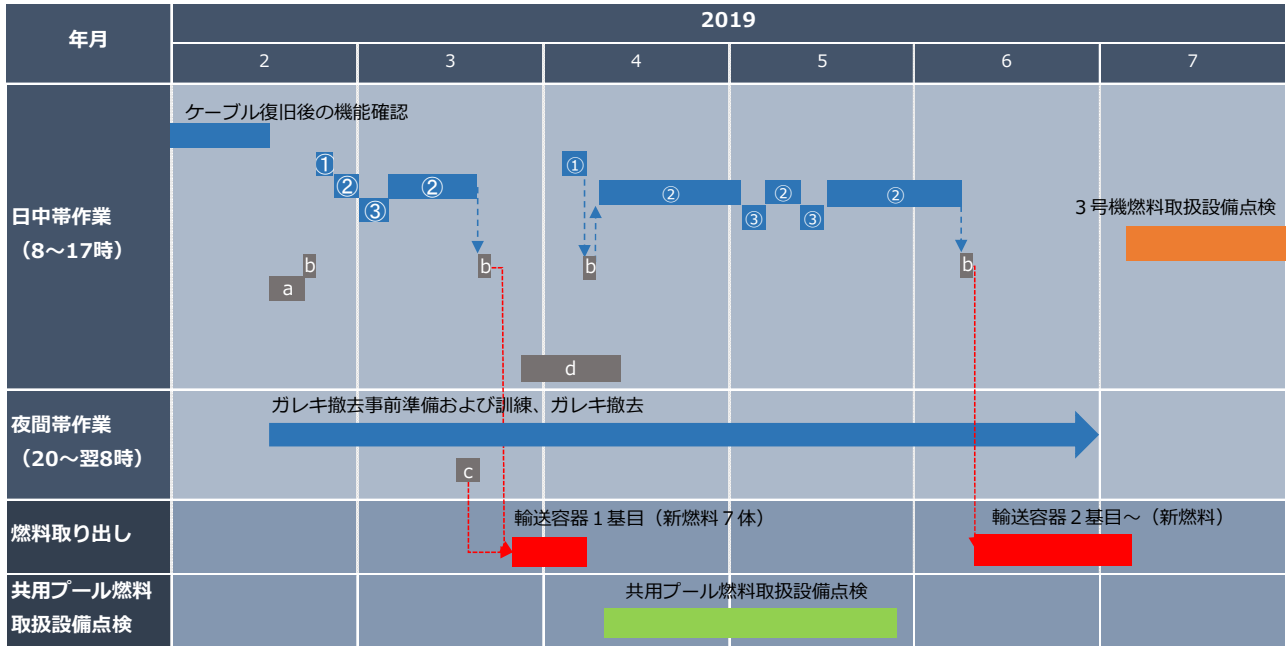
| 年月 | 2019 | | | | | |
|---|---|---|---|---|---|---|
| | 2 | 3 | 4 | 5 | 6 | 7 |
| 日中帯作業（8～17時） | | | | | | |
| 夜間帯作業（20～翌8時） | | | | | | |
| 燃料取り出し | | | | | | |
| 共用プール燃料取扱設備点検 | | | | | | |

ケーブル復旧後の機能確認

①
②
③
②
b
a
b
①
b
②
③
②
③
②
b

3号機燃料取扱設備点検

d

ガレキ撤去事前準備および訓練、ガレキ撤去

c

輸送容器１基目（新燃料７体）

輸送容器２基目～（新燃料）

共用プール燃料取扱設備点検